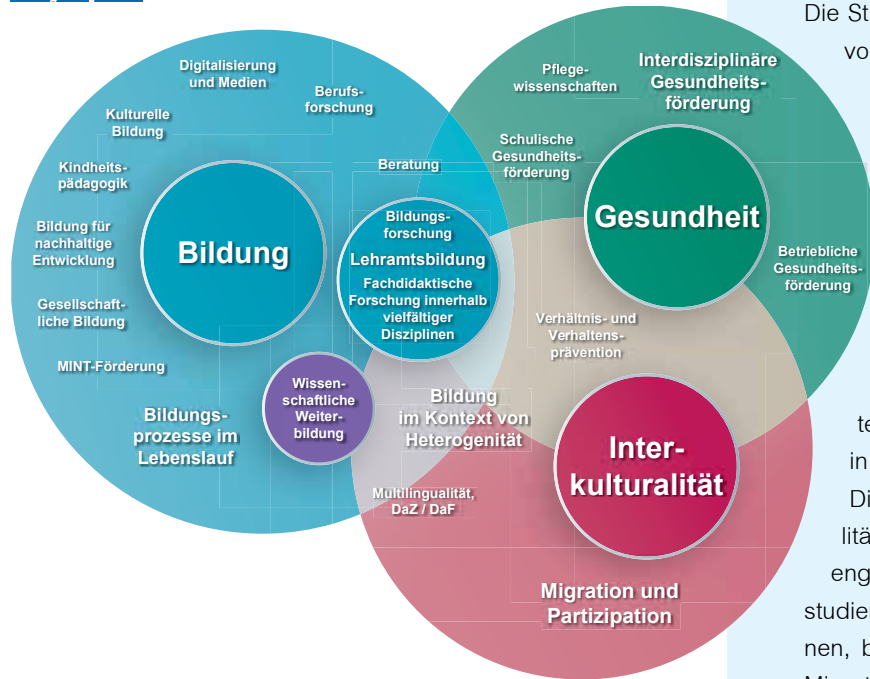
Die St
vo

Digitalisierung und Medien

Berufsforschung

Kulturelle Bildung

Kindheitspädagogik

Bildung für nachhaltige Entwicklung

Gesellschaftliche Bildung

MINT-Förderung

Bildungsprozesse im Lebenslauf

Bildung

Beratung

Bildungsforschung

Lehramtsbildung

Fachdidaktische Forschung innerhalb vielfältiger Disziplinen

Wissenschaftliche Weiterbildung

Bildung im Kontext von Heterogenität

Multilingualität, DaZ / DaF

Pflegewissenschaften

Interdisziplinäre Gesundheitsförderung

Schulische Gesundheitsförderung

Gesundheit

Betriebliche Gesundheitsförderung

Verhältnis- und Verhaltensprävention

Interkulturalität

Migration und Partizipation

te
in
Di
litä
eng
studie
nen, b